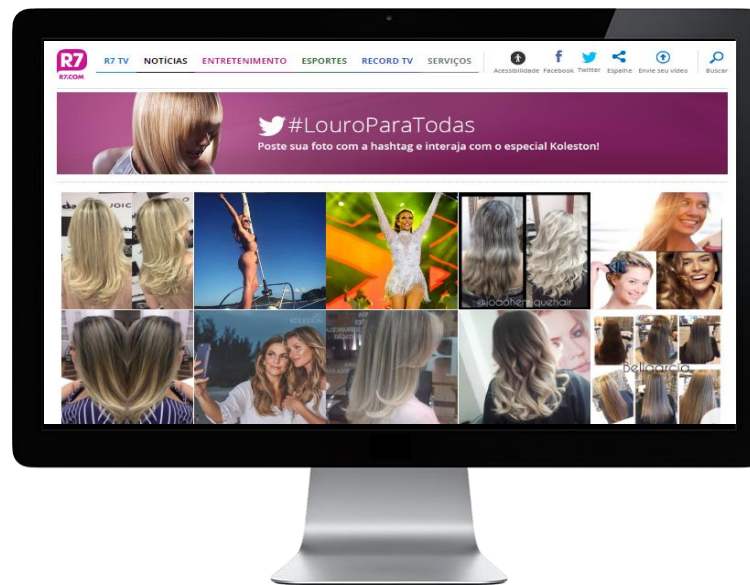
R7
R7.COM

R7 TV NOTÍCIAS ENTRETENIMENTO ESPORTES RECORD TV SERVIÇOS

Acessibilidade Facebook Twitter Espalhe Envie seu vídeo Buscar

#LouroParaTodas
Poste sua foto com a hashtag e interaja com o especial Koleston!

JOICO

@joaohenriquehair

bellagarcia